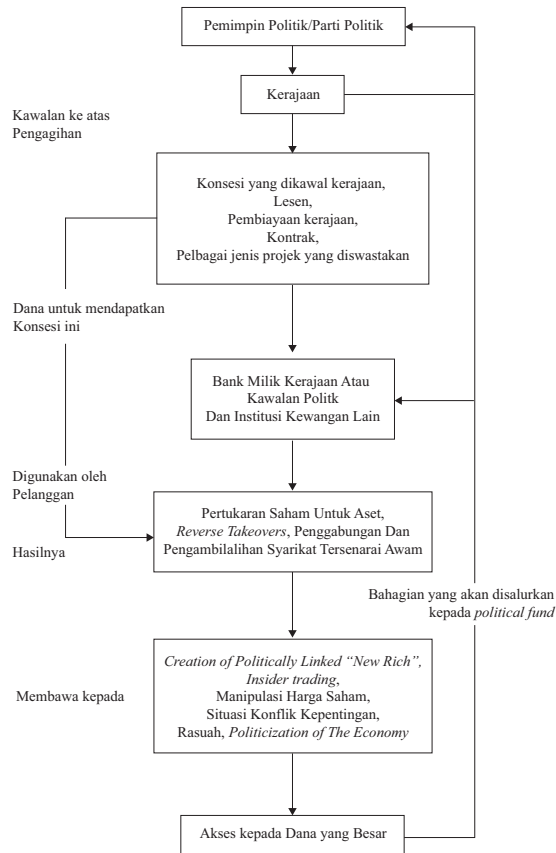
Pemimpin Politik/Parti Politik

Kerajaan

Kawalan ke atas Pengagihan

Konsesi yang dikawal kerajaan,
Lesen,
Pembiayaan kerajaan,
Kontrak,
Pelbagai jenis projek yang diswastakan

Dana untuk mendapatkan Konsesi ini

Bank Milik Kerajaan Atau
Kawalan Politik
Dan Institusi Kewangan Lain

Digunakan oleh Pelanggan

Pertukaran Saham Untuk Aset,
*Reverse Takeovers*, Penggabungan Dan
Pengambilalihan Syarikat Tersenarai Awam

Hasilnya

Bahagian yang akan disalurkan kepada *political fund*

*Creation of Politically Linked "New Rich"*,
*Insider trading*,
Manipulasi Harga Saham,
Situasi Konflik Kepentingan,
Rasuah, *Politicization of The Economy*

Membawa kepada

Akses kepada Dana yang Besar